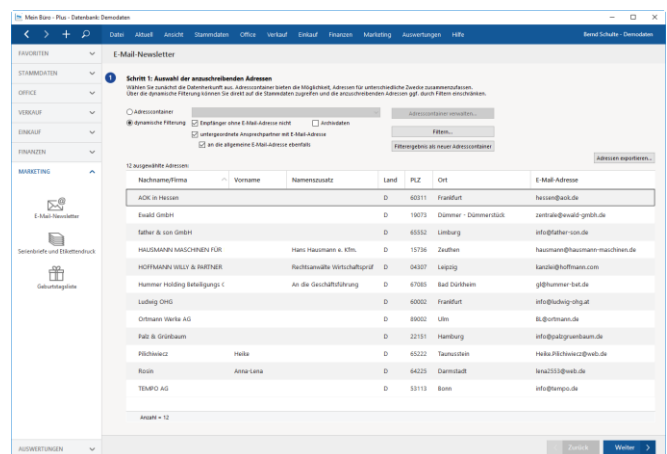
Mein Büro - Plus - Datenbank: Demodaten

Datei Aktuell Ansicht Stammdaten Office Verkauf Einkauf Finanzen Marketing Auswertungen Hilfe

Bernd Schulte - Demodaten

FAVORITEN
STAMMDATEN
OFFICE
VERKAUF
EINKAUF
FINANZEN
MARKETING

E-Mail-Newsletter
Serienbriefe und Etikettendruck
Geburtstagsliste

AUSWERTUNGEN

E-Mail-Newsletter

1 Schritt 1: Auswahl der anzuschreibenden Adressen

Wählen Sie zunächst die Datenherkunft aus. Adresscontainer bieten die Möglichkeit, Adressen für unterschiedliche Zwecke zusammenzufassen. Über die dynamische Filterung können Sie direkt auf die Stammdaten zugreifen und die anzuschreibenden Adressen ggf. durch Filtern einschränken.

Adresscontainer
dynamische Filterung
Empfänger ohne E-Mail-Adresse nicht
Archivdaten
untergeordnete Ansprechpartner mit E-Mail-Adresse
an die allgemeine E-Mail-Adresse ebenfalls

Adresscontainer verwalten...
Filtern...
Filterergebnis als neuer Adresscontainer

12 ausgewählte Adressen:

Adressen exportieren...

| Nachname/Firma | Vorname | Namenszusatz | Land | PLZ | Ort | E-Mail-Adresse |
|---|---|---|---|---|---|---|
| AOK in Hessen | | | D | 60311 | Frankfurt | hessen@aok.de |
| Ewald GmbH | | | D | 19073 | Dümmer - Dümmerstück | zentrale@ewald-gmbh.de |
| father & son GmbH | | | D | 65552 | Limburg | info@father-son.de |
| HAUSMANN MASCHINEN FÜR | | Hans Hausmann e. Kfm. | D | 15738 | Zeuthen | hausmann@hausmann-maschinen.de |
| HOFFMANN WILLY & PARTNER | | Rechtsanwälte Wirtschaftsprüf | D | 04307 | Leipzig | kanzlei@hoffmann.com |
| Hummer Holding Beteiligungs C | | An die Geschäftsführung | D | 67085 | Bad Dürkheim | gl@hummer-bet.de |
| Ludwig OHG | | | D | 60002 | Frankfurt | info@ludwig-ohg.at |
| Ortmann Werke AG | | | D | 89002 | Ulm | BL@ortmann.de |
| Palz & Grünbaum | | | D | 22151 | Hamburg | info@palzgruenbaum.de |
| Pilchiewicz | Heike | | D | 65222 | Taunusstein | Heike.Pilchiewicz@web.de |
| Rosin | Anna-Lena | | D | 64223 | Darmstadt | lena2553@web.de |
| TEMPO AG | | | D | 53113 | Bonn | info@tempo.de |

Anzahl = 12

Zurück
Weiter